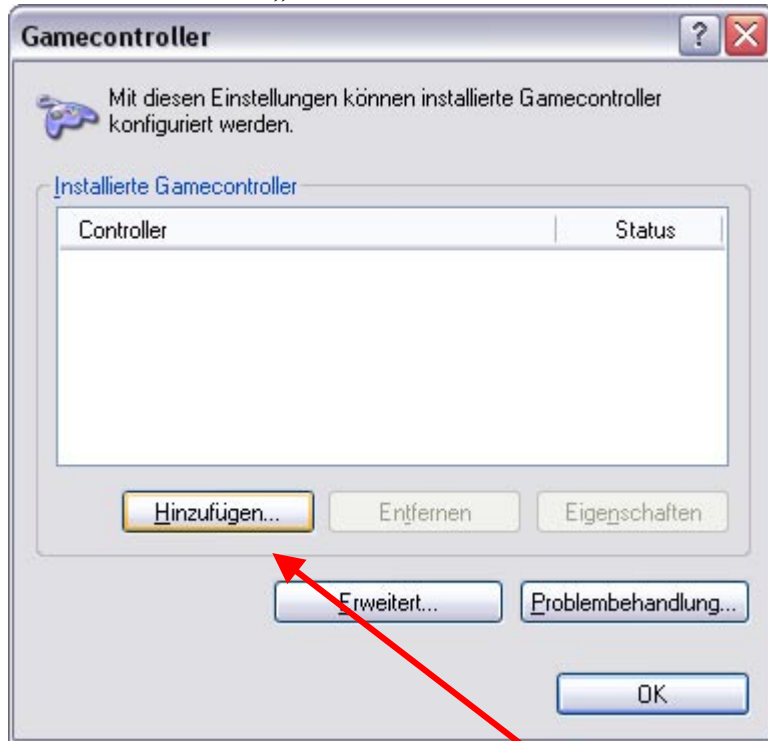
Gamecontroller

?

Mit diesen Einstellungen können installierte Gamecontroller konfiguriert werden.

Installierte Gamecontroller

| Controller | Status |
|---|---|

Hinzufügen...

Entfernen

Eigenschaften

Erweitert...

Problembehandlung...

OK